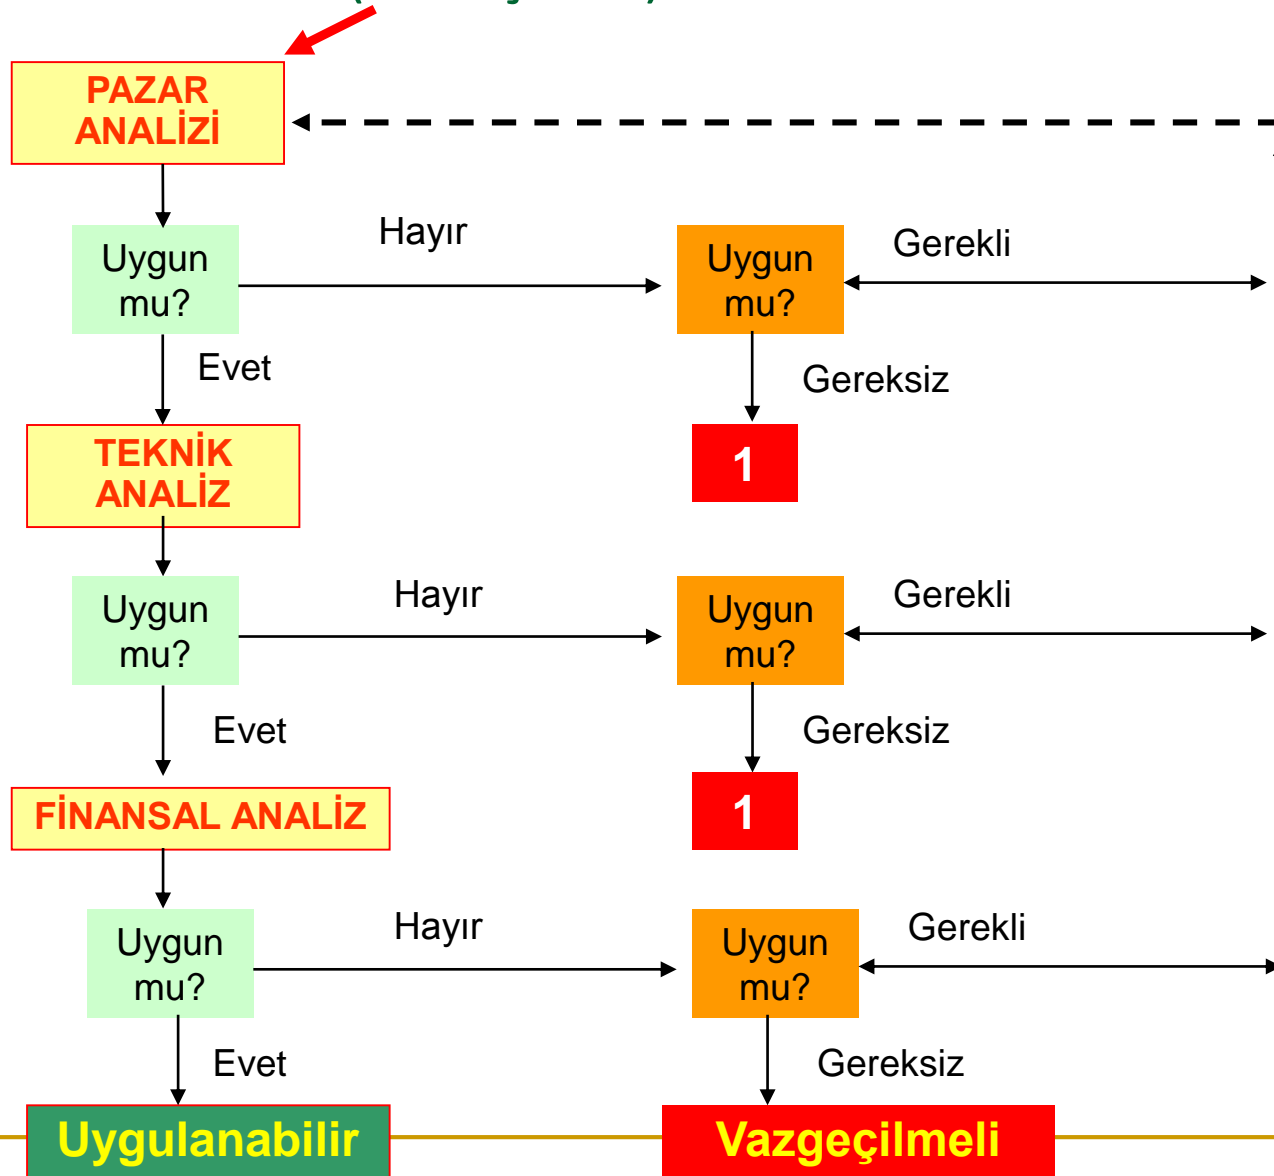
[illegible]

PAZAR ANALİZİ

Uygun mu?

Hayır

Uygun mu?

Gerekli

Evet

Gereksiz

TEKNİK ANALİZ

1

Uygun mu?

Hayır

Uygun mu?

Gerekli

Evet

Gereksiz

FİNANSAL ANALİZ

1

Uygun mu?

Hayır

Uygun mu?

Gerekli

Evet

Gereksiz

Uygulanabilir

Vazgeçilmeli